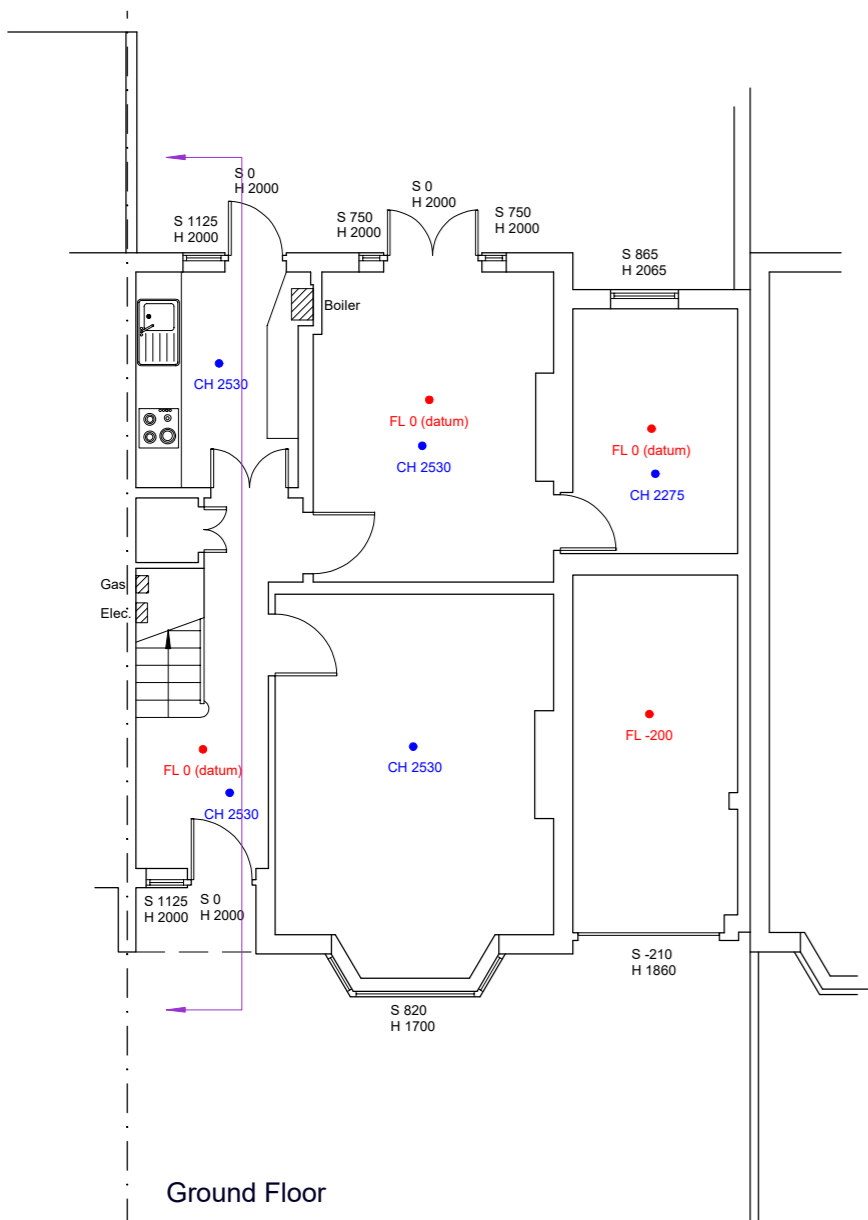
S 0
H 2000

S 0
H 2000

S 1125
H 2000

S 750
H 2000

S 750
H 2000

S 865
H 2065

Boiler

CH 2530

FL 0 (datum)

CH 2530

FL 0 (datum)

CH 2275

Gas

Elec.

FL -200

CH 2530

FL 0 (datum)

CH 2530

S 1125
H 2000

S 0
H 2000

S -210
H 1860

S 820
H 1700

Ground Floor